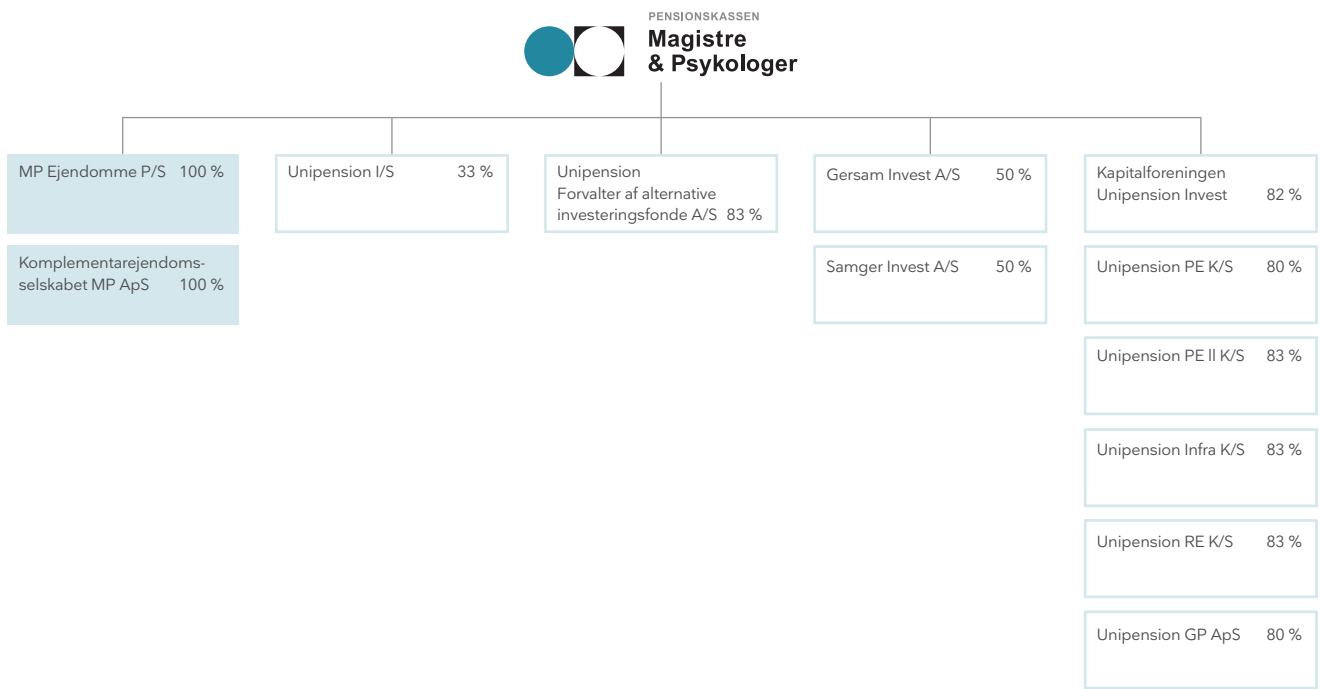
PENSIONSKASSEN
Magistre
& Psykologer

MP Ejendomme P/S 100 %

Komplementarejendomsselskabet MP ApS 100 %

Unipension I/S 33 %

Unipension
Forvalter af alternative investeringsfonde A/S 83 %

Gersam Invest A/S 50 %

Samger Invest A/S 50 %

Kapitalforeningen
Unipension Invest 82 %

Unipension PE K/S 80 %

Unipension PE II K/S 83 %

Unipension Infra K/S 83 %

Unipension RE K/S 83 %

Unipension GP ApS 80 %